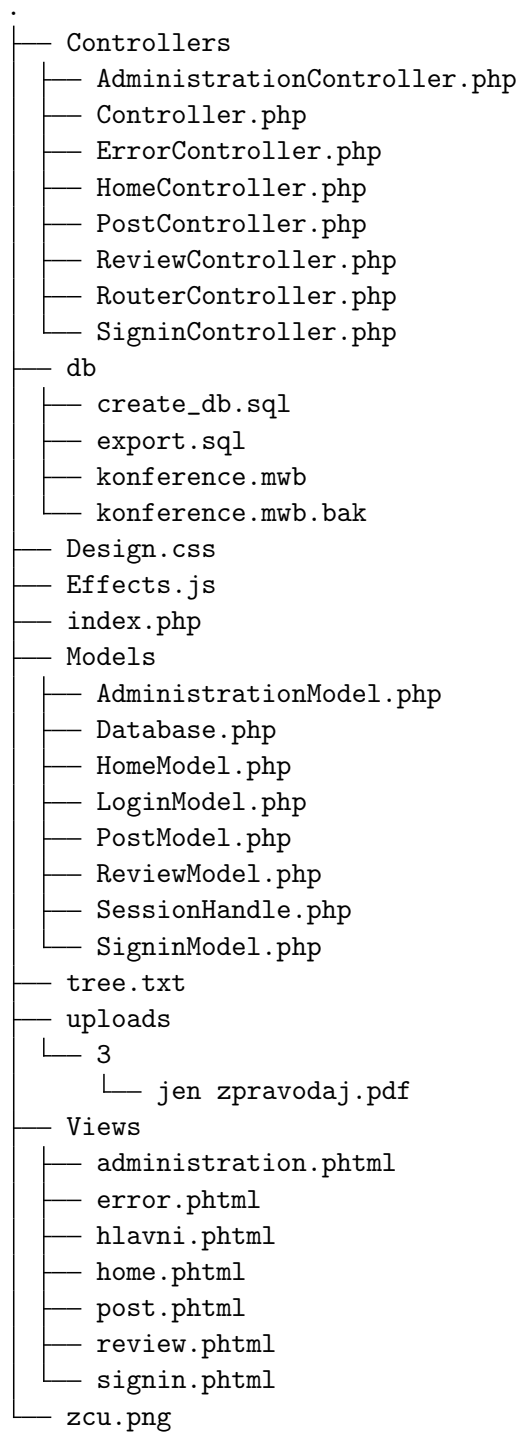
.
├── Controllers
│   ├── AdministrationController.php
│   ├── Controller.php
│   ├── ErrorController.php
│   ├── HomeController.php
│   ├── PostController.php
│   ├── ReviewController.php
│   ├── RouterController.php
│   └── SigninController.php
├── db
│   ├── create_db.sql
│   ├── export.sql
│   ├── konference.mwb
│   └── konference.mwb.bak
├── Design.css
├── Effects.js
├── index.php
├── Models
│   ├── AdministrationModel.php
│   ├── Database.php
│   ├── HomeModel.php
│   ├── LoginModel.php
│   ├── PostModel.php
│   ├── ReviewModel.php
│   ├── SessionHandle.php
│   └── SigninModel.php
├── tree.txt
├── uploads
│   └── 3
│       └── jen zpravodaj.pdf
├── Views
│   ├── administration.phtml
│   ├── error.phtml
│   ├── hlavni.phtml
│   ├── home.phtml
│   ├── post.phtml
│   ├── review.phtml
│   └── signin.phtml
└── zcu.png